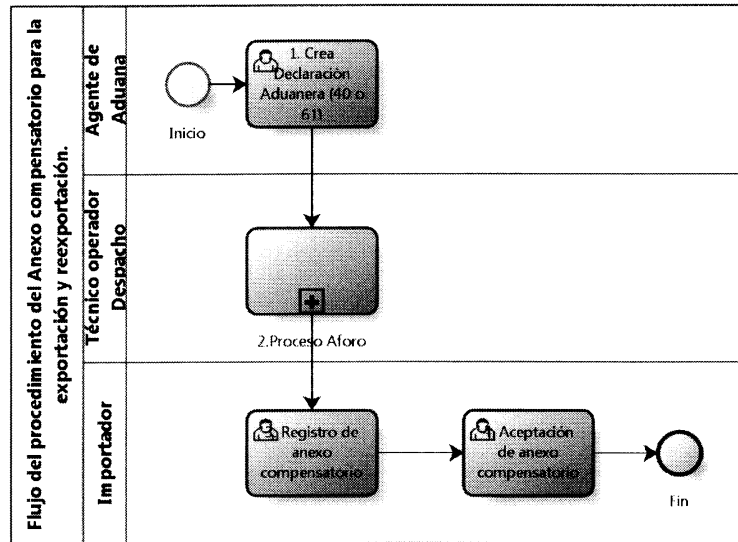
Flujo del procedimiento del Anexo compensatorio para la exportación y reexportación.

Agente de Aduana

Inicio

1. Crea Declaración Aduanera (40 o 61)

Técnico operador Despacho

2.Proceso Aforo

Importador

Registro de anexo compensatorio

Aceptación de anexo compensatorio

Fin